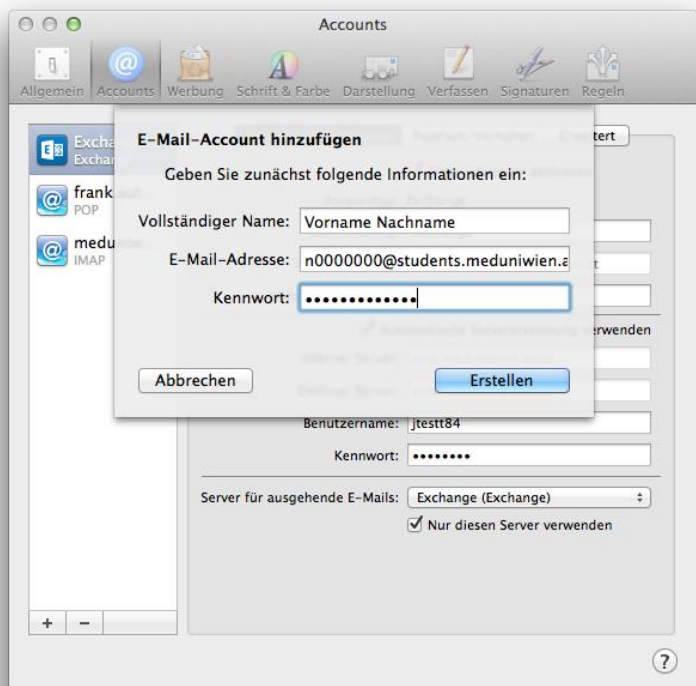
Accounts

Allgemein Accounts Werbung Schrift & Farbe Darstellung Verfassen Signaturen Regeln

Excha
Exchar
frank
POP
medu
IMAP

tert

E-Mail-Account hinzufügen

Geben Sie zunächst folgende Informationen ein:

Vollständiger Name: Vorname Nachname

E-Mail-Adresse: n0000000@students.meduniwien.a

Kennwort: •••••••••••••

wenden

Abbrechen

Erstellen

Benutzername: jtestt84

Kennwort: ••••••••

Server für ausgehende E-Mails: Exchange (Exchange)

Nur diesen Server verwenden

+ −

?